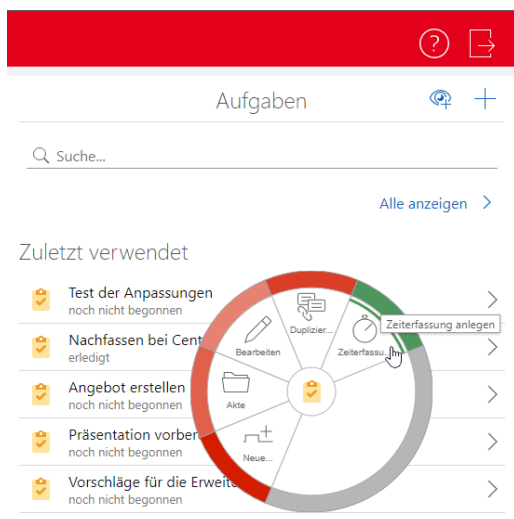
Aufgaben

Suche...

Alle anzeigen

Zuletzt verwendet

Test der Anpassungen
noch nicht begonnen

Nachfassen bei Cent
erledigt

Angebot erstellen
noch nicht begonnen

Präsentation vorber
noch nicht begonnen

Vorschläge für die Erweit
noch nicht begonnen

Duplizier...
Bearbeiten
Zeiterfassu...
Zeiterfassung anlegen
Akte
Neue...